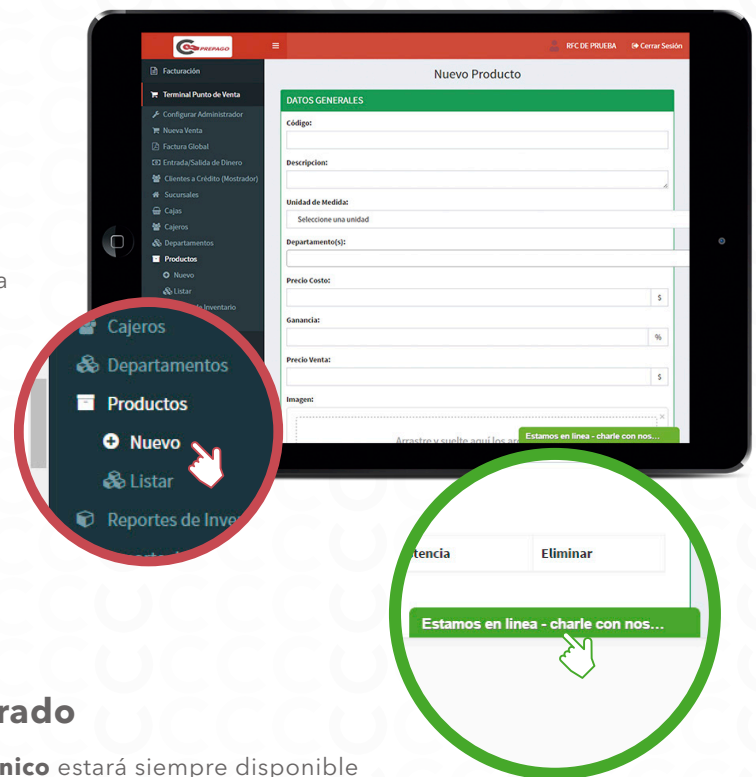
PREPAGO
RFC DE PRUEBA Cerrar Sesión
Facturación
Terminal Punto de Venta
Configurar Administrador
Nueva Venta
Factura Global
Entrada/Salida de Dinero
Clientes a Crédito (Mostrador)
Sucursales
Cajas
Cajeros
Departamentos
Productos
Nuevo
Listar
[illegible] de Inventario

Nuevo Producto
DATOS GENERALES
Código:
Descripcion:
Unidad de Medida:
Seleccione una unidad
Departamento(s):
Precio Costo:
$
Ganancia:
%
Precio Venta:
$
Imagen:
Arrastre y suelte aquí los ar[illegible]
Estamos en linea - charle con nos...

a

Cajeros
Departamentos
Productos
Nuevo
Listar
Reportes de Inve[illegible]

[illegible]tencia
Eliminar
Estamos en linea - charle con nos...

rado
nico estará siempre disponible